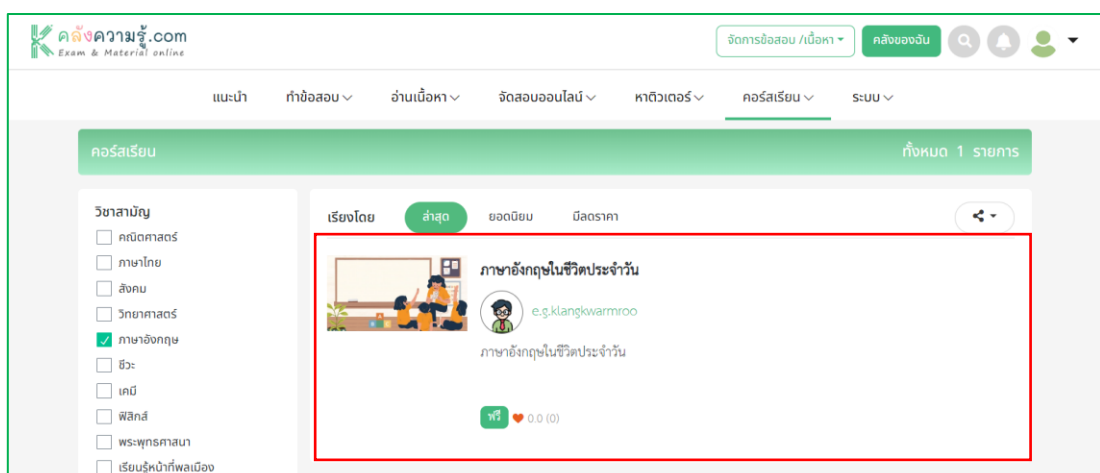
K คลังความรู้.com
Exam & Material online

จัดการข้อสอบ /เนื้อหา
คลังของฉัน

แนะนำ
ทำข้อสอบ
อ่านเนื้อหา
จัดสอบออนไลน์
หาติวเตอร์
คอร์สเรียน
ระบบ

คอร์สเรียน
ทั้งหมด 1 รายการ

วิชาสามัญ
คณิตศาสตร์
ภาษาไทย
สังคม
วิทยาศาสตร์
ภาษาอังกฤษ
ชีวะ
เคมี
ฟิสิกส์
พระพุทธศาสนา
เรียนรู้หน้าที่พลเมือง

เรียงโดย
ล่าสุด
ยอดนิยม
มีลดราคา

ภาษาอังกฤษในชีวิตประจำวัน
e.g.klangkwarmroo
ภาษาอังกฤษในชีวิตประจำวัน
ฟรี
0.0 (0)